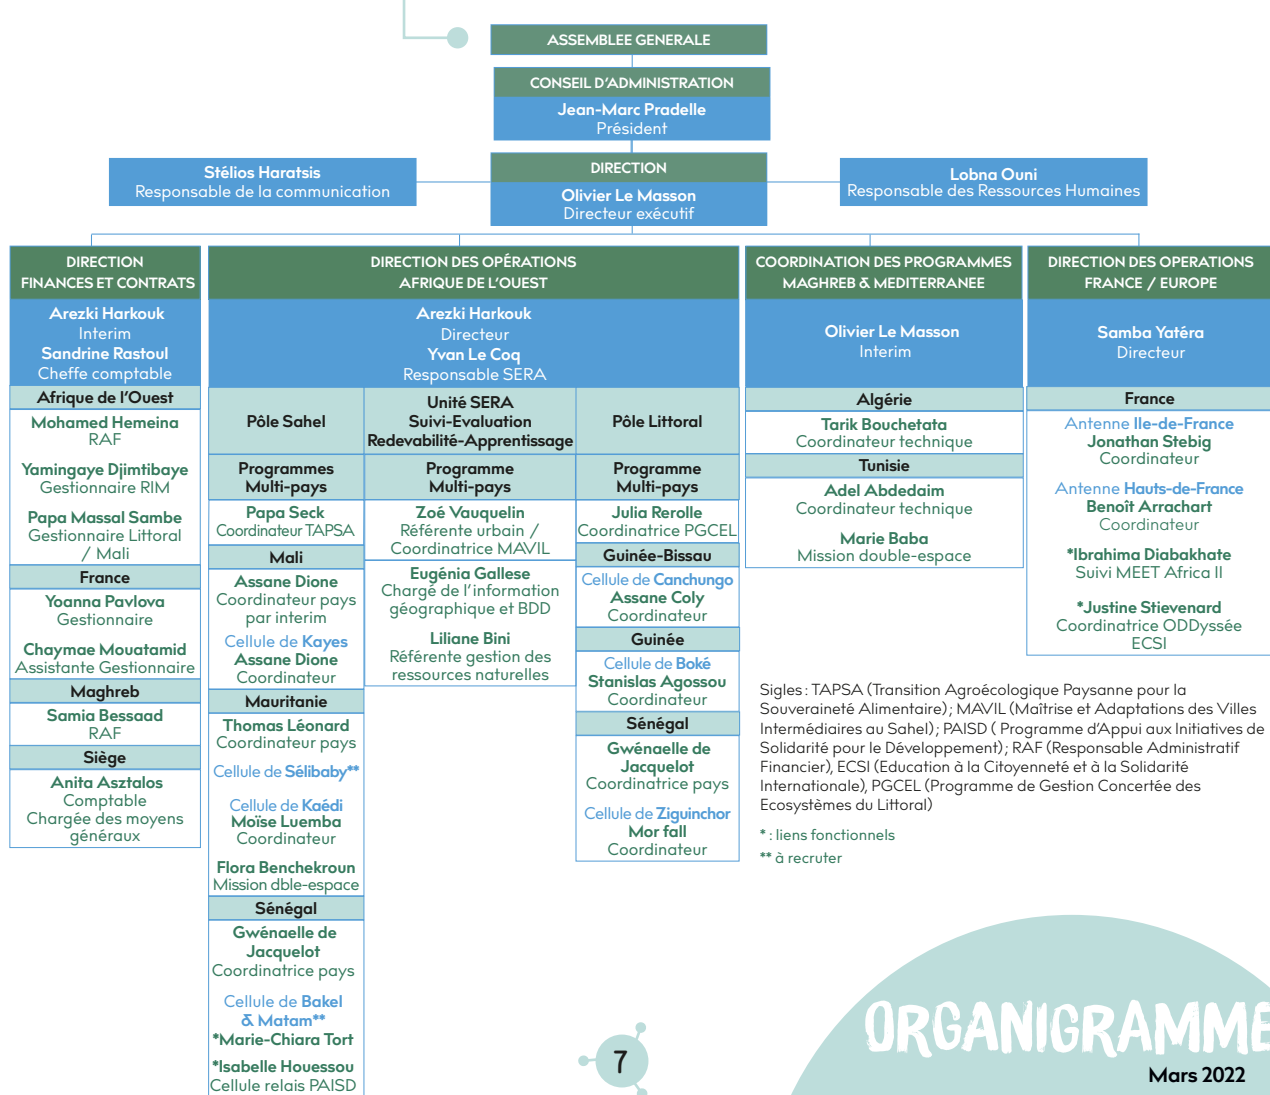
ASSEMBLEE GENERALE

CONSEIL D'ADMINISTRATION
Jean-Marc Pradelle
Président

Stélios Haratsis
Responsable de la communication

DIRECTION
Olivier Le Masson
Directeur exécutif

Lobna Ouni
Responsable des Ressources Humaines

DIRECTION FINANCES ET CONTRATS
Arezki Harkouk
Interim
Sandrine Rastoul
Cheffe comptable
Afrique de l'Ouest
Mohamed Hemeina
RAF
Yamingaye Djimtibaye
Gestionnaire RIM
Papa Massal Sambe
Gestionnaire Littoral / Mali
France
Yoanna Pavlova
Gestionnaire
Chaymae Mouatamid
Assistante Gestionnaire
Maghreb
Samia Bessaad
RAF
Siège
Anita Asztalos
Comptable
Chargée des moyens généraux

DIRECTION DES OPÉRATIONS AFRIQUE DE L'OUEST
Arezki Harkouk
Directeur
Yvan Le Coq
Responsable SERA

Pôle Sahel
Programmes Multi-pays
Papa Seck
Coordinateur TAPSA
Mali
Assane Dione
Coordinateur pays par interim
Cellule de Kayes
Assane Dione
Coordinateur
Mauritanie
Thomas Léonard
Coordinateur pays
Cellule de Sélibaby**
Cellule de Kaédi
Moïse Luemba
Coordinateur
Flora Benchekroun
Mission dble-espace
Sénégal
Gwénaelle de Jacquelot
Coordinatrice pays
Cellule de Bakel & Matam**
*Marie-Chiara Tort
*Isabelle Houessou
Cellule relais PAISD

Unité SERA
Suivi-Evaluation
Redevabilité-Apprentissage
Programme Multi-pays
Zoé Vauquelin
Référente urbain / Coordinatrice MAVIL
Eugénia Gallese
Chargé de l'information géographique et BDD
Liliane Bini
Référente gestion des ressources naturelles

Pôle Littoral
Programme Multi-pays
Julia Rerolle
Coordinatrice PGCEL
Guinée-Bissau
Cellule de Canchungo
Assane Coly
Coordinateur
Guinée
Cellule de Boké
Stanislas Agossou
Coordinateur
Sénégal
Gwénaelle de Jacquelot
Coordinatrice pays
Cellule de Ziguinchor
Mor fall
Coordinateur

COORDINATION DES PROGRAMMES MAGHREB & MEDITERRANEE
Olivier Le Masson
Interim
Algérie
Tarik Bouchetata
Coordinateur technique
Tunisie
Adel Abdedaim
Coordinateur technique
Marie Baba
Mission double-espace

DIRECTION DES OPERATIONS FRANCE / EUROPE
Samba Yatéra
Directeur
France
Antenne Ile-de-France
Jonathan Stebig
Coordinateur
Antenne Hauts-de-France
Benoit Arrachart
Coordinateur
*Ibrahima Diabakhate
Suivi MEET Africa II
*Justine Stievenard
Coordinatrice ODDyssée ECSI

Sigles : TAPSA (Transition Agroécologique Paysanne pour la Souveraineté Alimentaire) ; MAVIL (Maîtrise et Adaptations des Villes Intermédiaires au Sahel) ; PAISD ( Programme d'Appui aux Initiatives de Solidarité pour le Développement) ; RAF (Responsable Administratif Financier), ECSI (Education à la Citoyenneté et à la Solidarité Internationale), PGCEL (Programme de Gestion Concertée des Ecosystèmes du Littoral)

* : liens fonctionnels
** à recruter

7

ORGANIGRAMME
Mars 2022